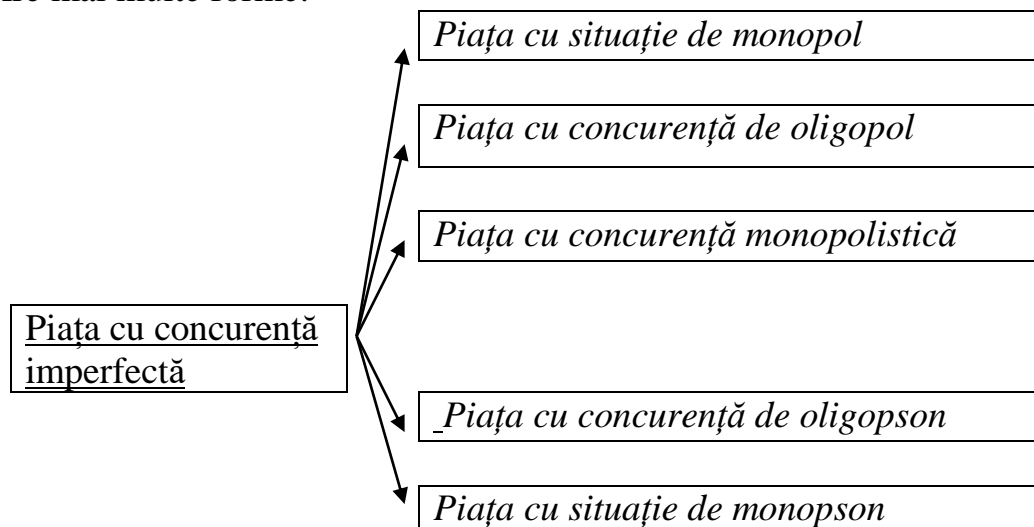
are mai multe forme:

Piața cu situație de monopol

Piața cu concurență de oligopol

Piața cu concurență monopolistică

Piața cu concurență imperfectă

Piața cu concurență de oligopson

Piața cu situație de monopson